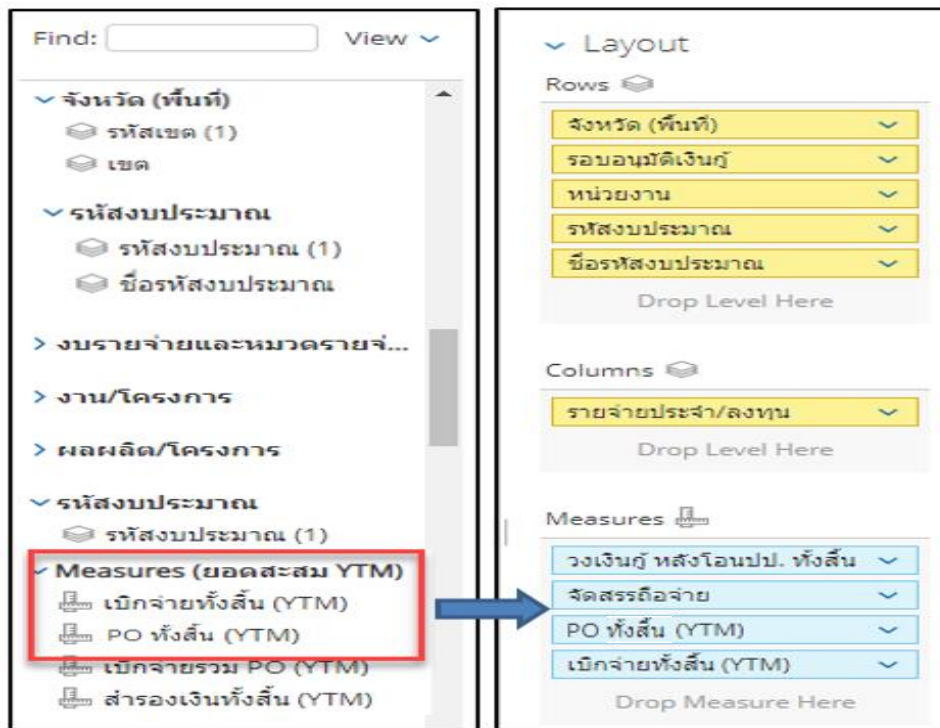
Find: View

จังหวัด (พื้นที่)
รหัสเขต (1)
เขต

รหัสงบประมาณ
รหัสงบประมาณ (1)
ชื่อรหัสงบประมาณ

งบรายจ่ายและหมวดรายจ่...

งาน/โครงการ

ผลผลิต/โครงการ

รหัสงบประมาณ
รหัสงบประมาณ (1)

Measures (ยอดสะสม YTM)
เบิกจ่ายทั้งสิ้น (YTM)
PO ทั้งสิ้น (YTM)
เบิกจ่ายรวม PO (YTM)
สำรองเงินทั้งสิ้น (YTM)

Layout

Rows
จังหวัด (พื้นที่)
รอบอนุมัติเงินกู้
หน่วยงาน
รหัสงบประมาณ
ชื่อรหัสงบประมาณ
Drop Level Here

Columns
รายจ่ายประจำ/ลงทุน
Drop Level Here

Measures
วงเงินกู้ หลังโอนปป. ทั้งสิ้น
จัดสรรถือจ่าย
PO ทั้งสิ้น (YTM)
เบิกจ่ายทั้งสิ้น (YTM)
Drop Measure Here